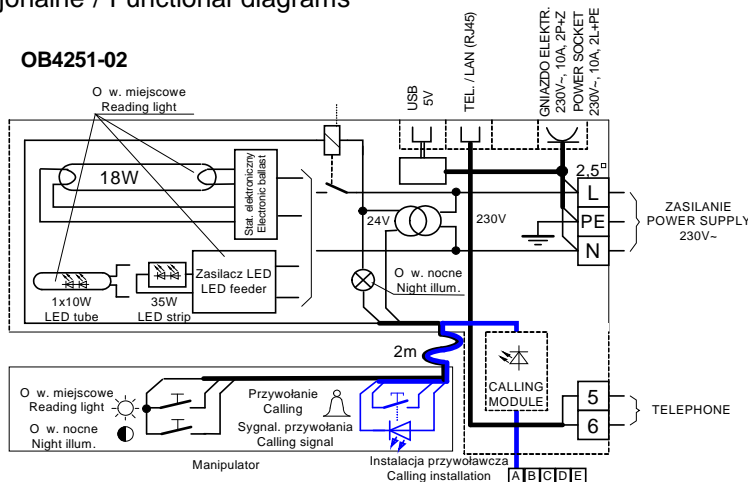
jonalne / Functional diagrams

OB4251-02

O w. miejscowe
Reading light

USB
5V

TEL. / LAN (RJ45)

GNIAZDO ELEKTR.
230V~, 10A, 2P+Z
POWER SOCKET
230V~, 10A, 2L+PE

18W

Stat. elektroniczny
Electronic ballast

2,5□

L

PE

N

ZASILANIE
POWER SUPPLY
230V~

24V

230V

Zasilacz LED
LED feeder

1x10W
LED tube

35W
LED strip

O w. nocne
Night illum.

2m

CALLING
MODULE

5

6

TELEPHONE

O w. miejscowe
Reading light

O w. nocne
Night illum.

Przywołanie
Calling

Sygnał. przywołania
Calling signal

Manipulator

Instalacja przywoławcza
Calling installation

A B C D E